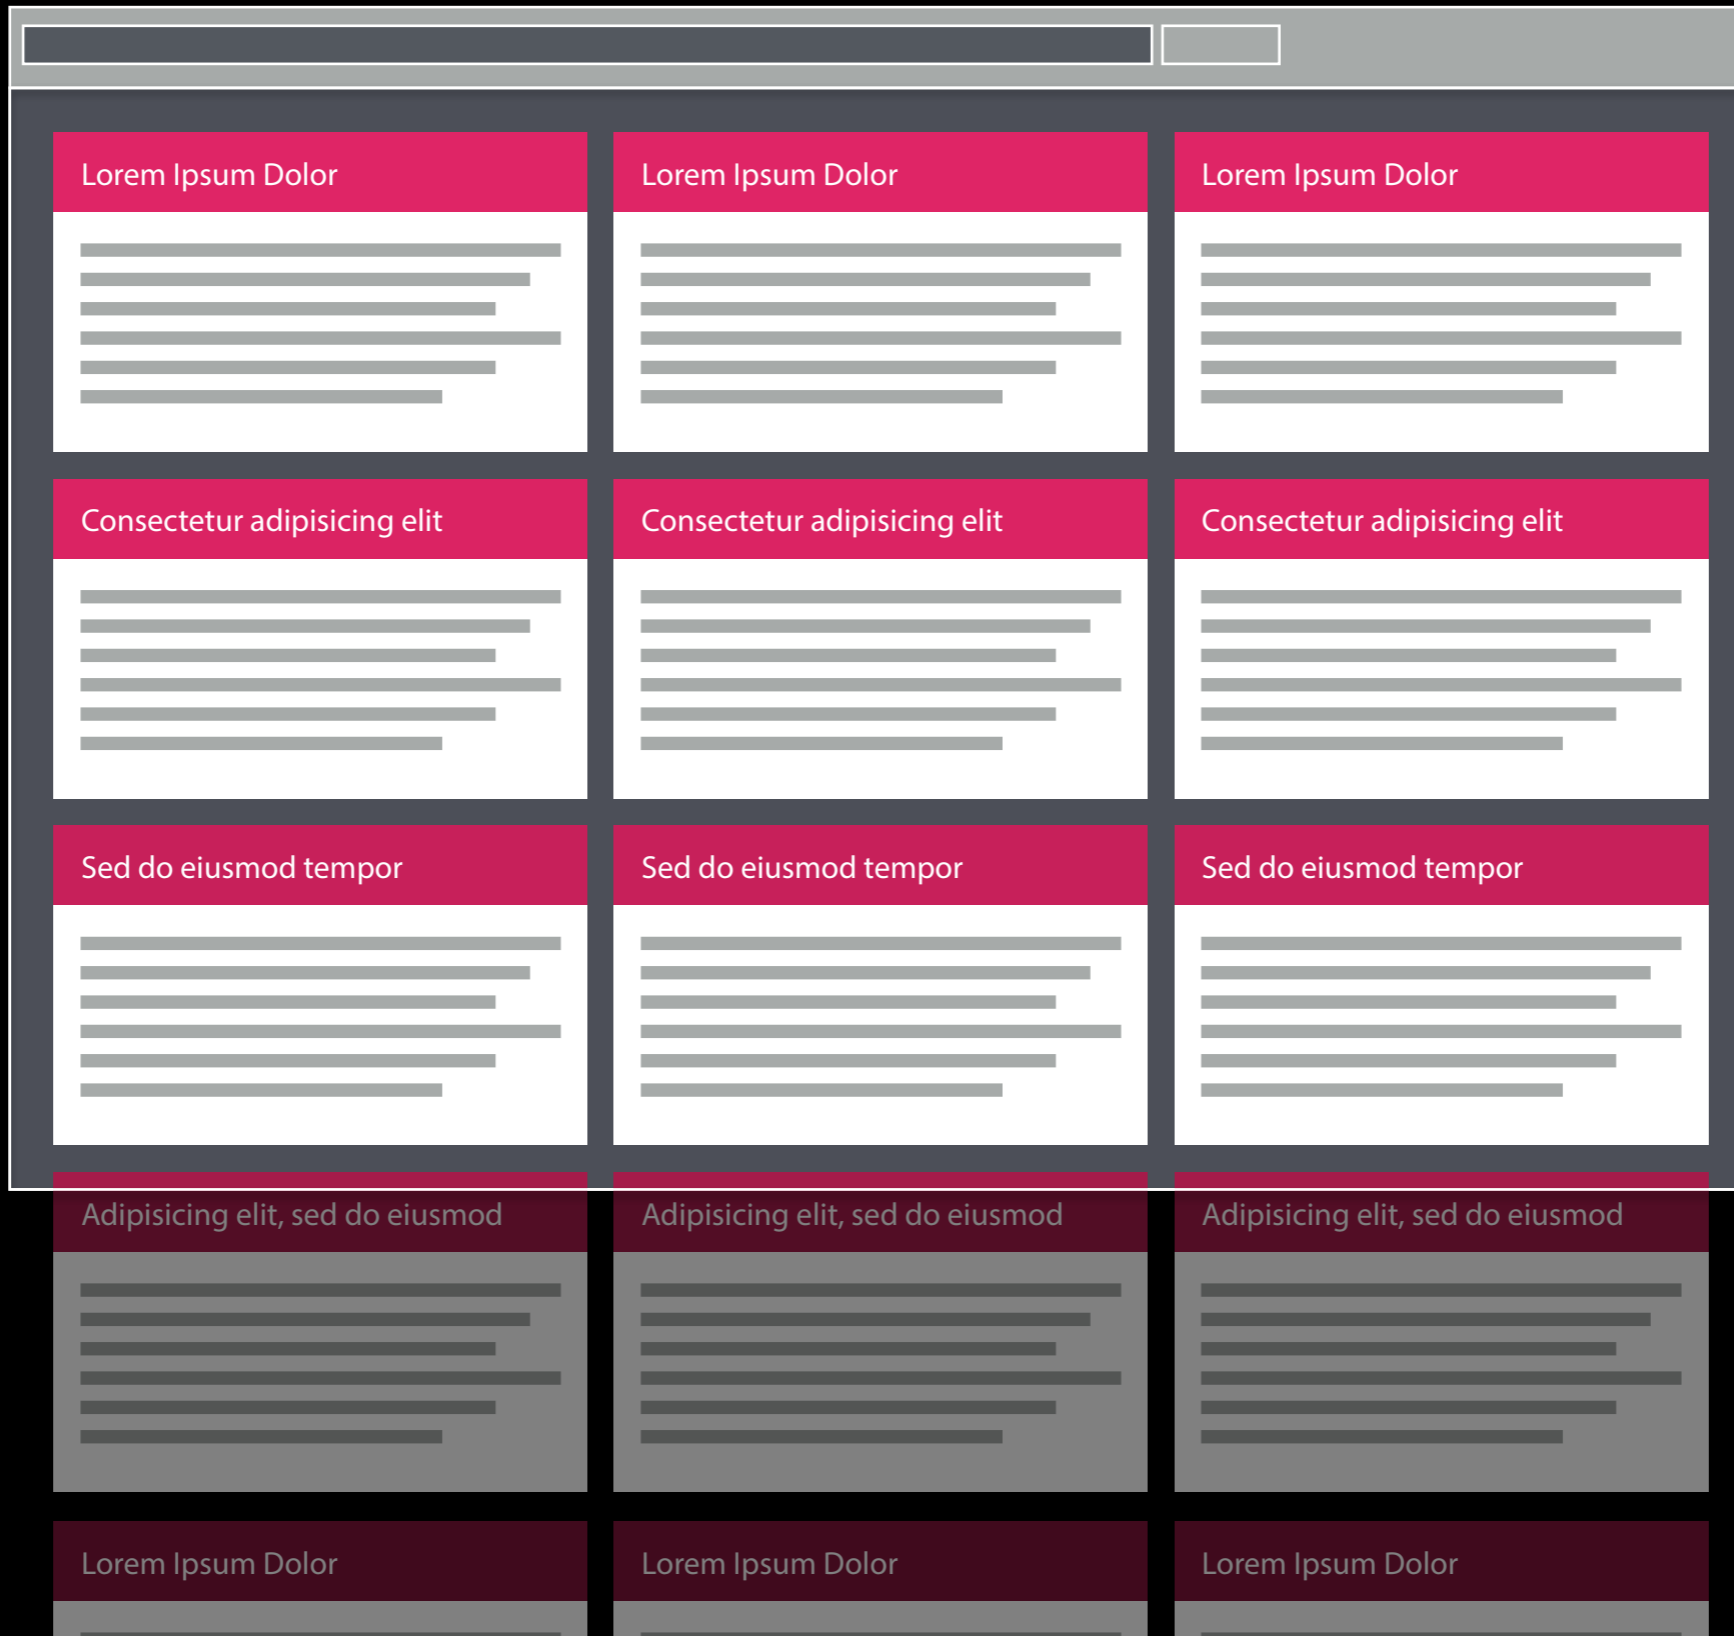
Lorem Ipsum Dolor

Lorem Ipsum Dolor

Lorem Ipsum Dolor

Consectetur adipisicing elit

Consectetur adipisicing elit

Consectetur adipisicing elit

Sed do eiusmod tempor

Sed do eiusmod tempor

Sed do eiusmod tempor

Adipisicing elit, sed do eiusmod

Adipisicing elit, sed do eiusmod

Adipisicing elit, sed do eiusmod

Lorem Ipsum Dolor

Lorem Ipsum Dolor

Lorem Ipsum Dolor